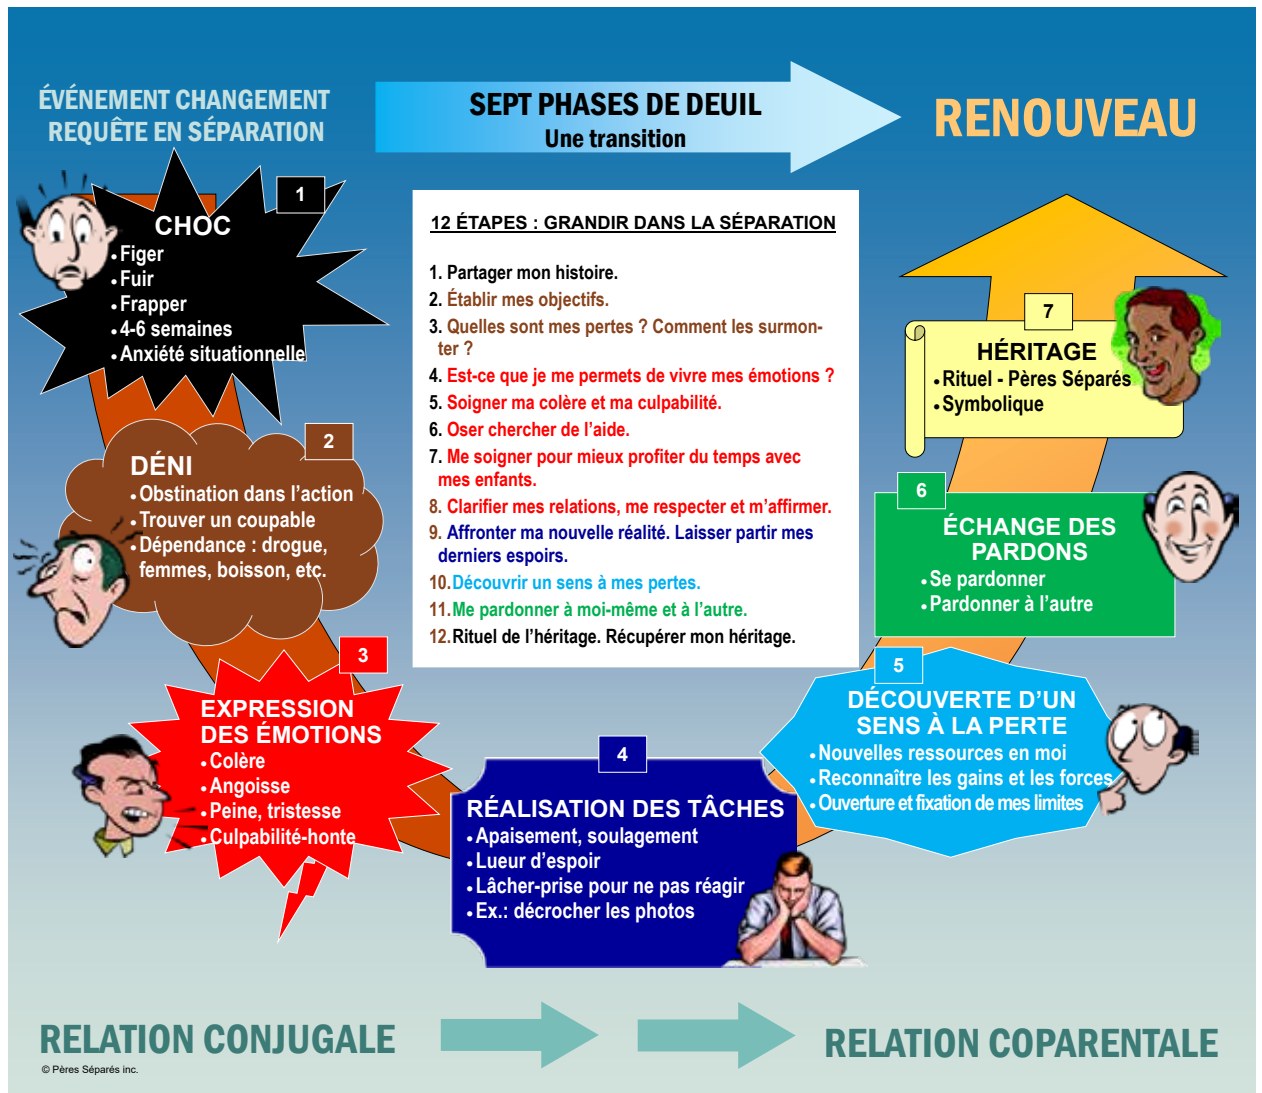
ÉVÉNEMENT CHANGEMENT
REQUÊTE EN SÉPARATION

SEPT PHASES DE DEUIL
Une transition

RENOUVEAU

1
CHOC
• Figer
• Fuir
• Frapper
• 4-6 semaines
• Anxiété situationnelle

12 ÉTAPES : GRANDIR DANS LA SÉPARATION

1. Partager mon histoire.
2. Établir mes objectifs.
3. Quelles sont mes pertes ? Comment les surmonter ?
4. Est-ce que je me permets de vivre mes émotions ?
5. Soigner ma colère et ma culpabilité.
6. Oser chercher de l'aide.
7. Me soigner pour mieux profiter du temps avec mes enfants.
8. Clarifier mes relations, me respecter et m'affirmer.
9. Affronter ma nouvelle réalité. Laisser partir mes derniers espoirs.
10. Découvrir un sens à mes pertes.
11. Me pardonner à moi-même et à l'autre.
12. Rituel de l'héritage. Récupérer mon héritage.

7
HÉRITAGE
• Rituel - Pères Séparés
• Symbolique

2
DÉNI
• Obstination dans l'action
• Trouver un coupable
• Dépendance : drogue, femmes, boisson, etc.

6
ÉCHANGE DES PARDONS
• Se pardonner
• Pardonner à l'autre

3
EXPRESSION DES ÉMOTIONS
• Colère
• Angoisse
• Peine, tristesse
• Culpabilité-honte

5
DÉCOUVERTE D'UN SENS À LA PERTE
• Nouvelles ressources en moi
• Reconnaître les gains et les forces
• Ouverture et fixation de mes limites

4
RÉALISATION DES TÂCHES
• Apaisement, soulagement
• Lueur d'espoir
• Lâcher-prise pour ne pas réagir
• Ex.: décrocher les photos

RELATION CONJUGALE

RELATION COPARENTALE

© Pères Séparés inc.